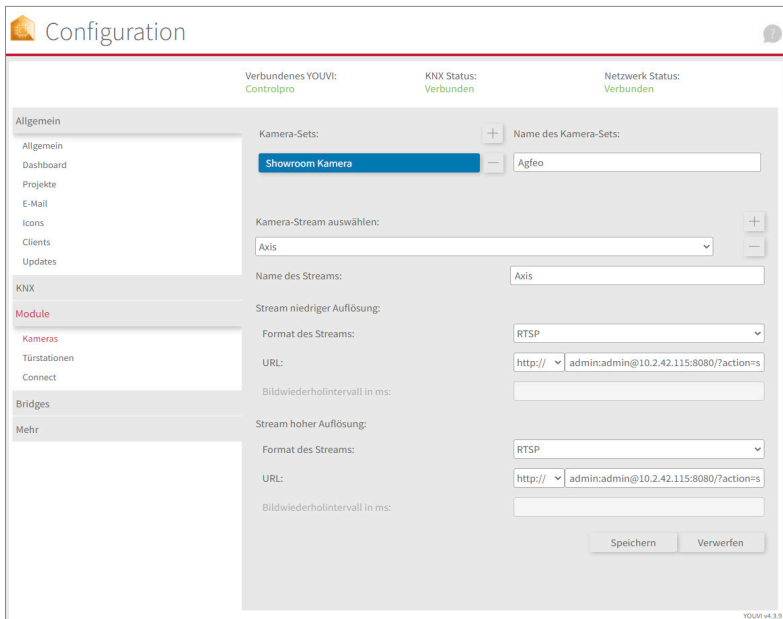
Configuration

Verbundenes YOUVI: Controlpro
KNX Status: Verbunden
Netzwerk Status: Verbunden

Allgemein
Allgemein
Dashboard
Projekte
E-Mail
Icons
Clients
Updates
KNX
Module
Kameras
Türstationen
Connect
Bridges
Mehr

Kamera-Sets:
+
Showroom Kamera
—
Name des Kamera-Sets:
Agfeo

Kamera-Stream auswählen:
+
Axis
—
Name des Streams:
Axis
Stream niedriger Auflösung:
Format des Streams:
RTSP
URL:
http://
admin:admin@10.2.42.115:8080/?action=s
Bildwiederholintervall in ms:
Stream hoher Auflösung:
Format des Streams:
RTSP
URL:
http://
admin:admin@10.2.42.115:8080/?action=s
Bildwiederholintervall in ms:
Speichern
Verwerfen

YOUVI v4.3.9